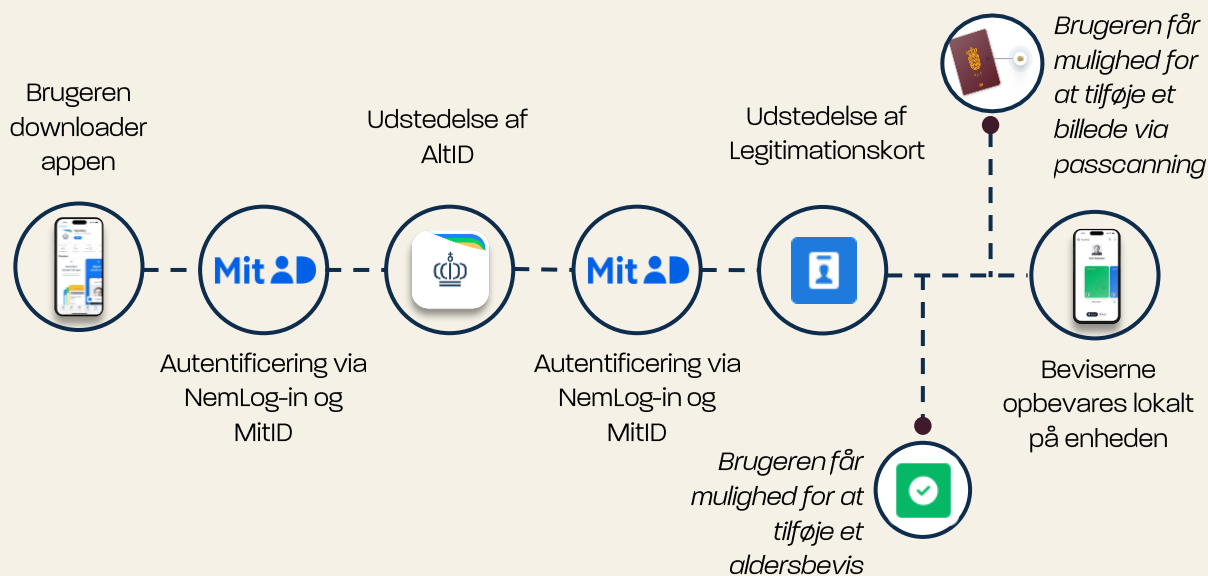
Brugeren downloader appen

Udstedelse af AltID

Udstedelse af Legitimationskort

Brugeren får mulighed for at tilføje et billede via passcanning

Mit ID

Mit ID

Autentificering via NemLog-in og MitID

Autentificering via NemLog-in og MitID

Beviserne opbevares lokalt på enheden

Brugeren får mulighed for at tilføje et aldersbevis